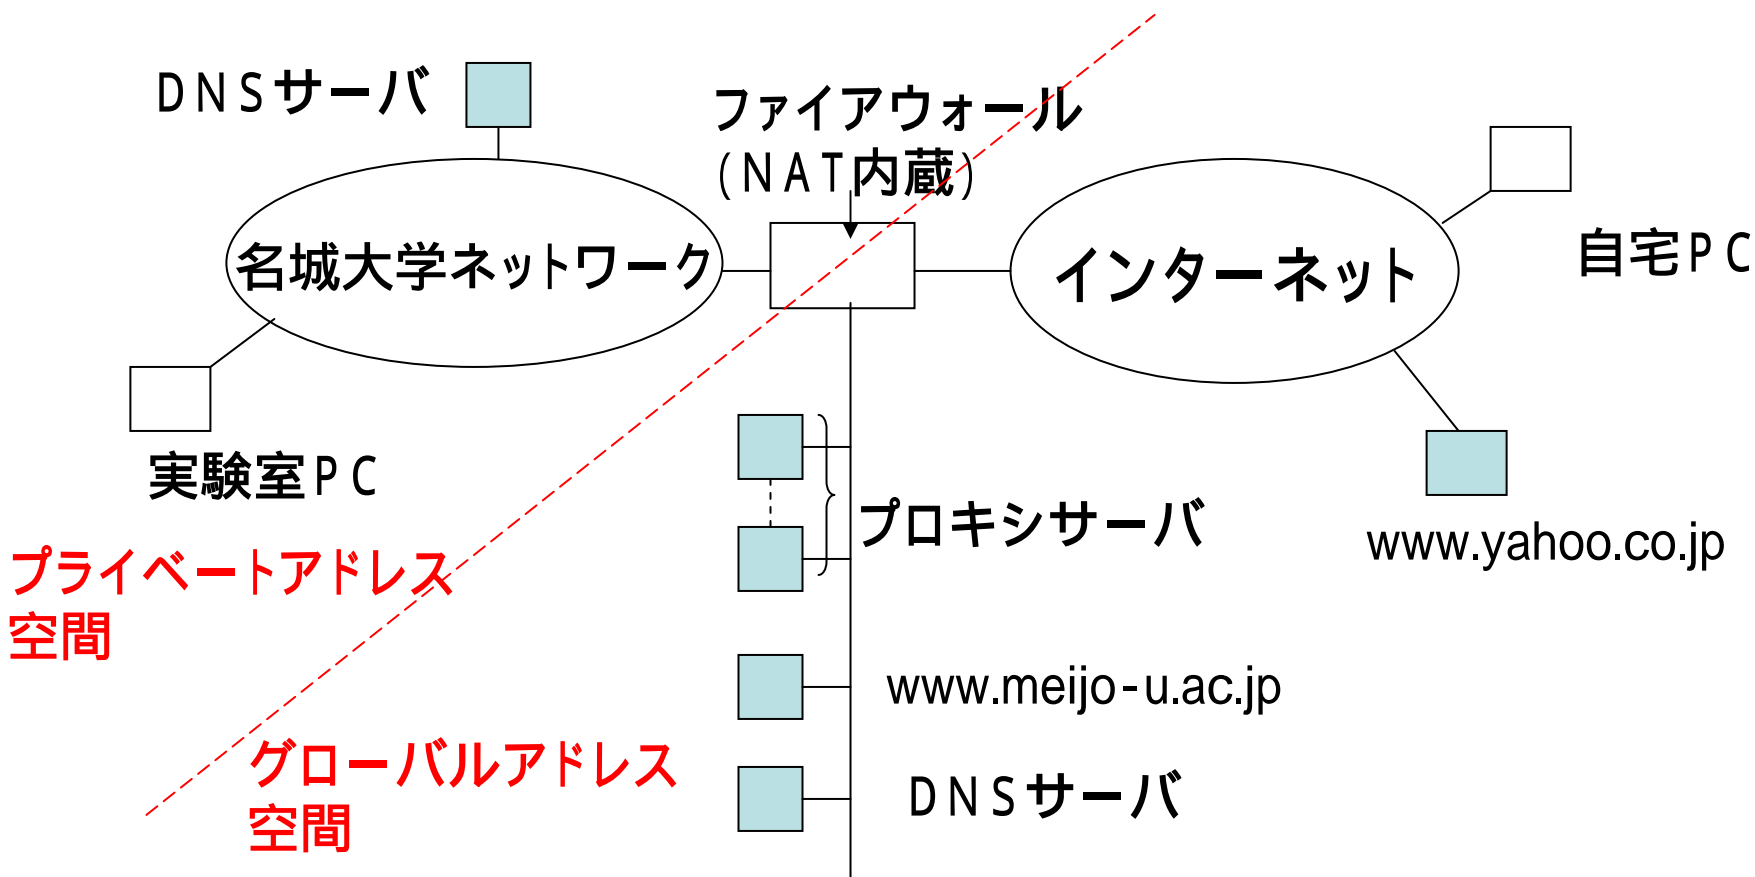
ＤＮＳサーバ

ファイアウォール
（ＮＡＴ内蔵）

名城大学ネットワーク

インターネット

自宅ＰＣ

実験室ＰＣ

プロキシサーバ

www.yahoo.co.jp

プライベートアドレス
空間

www.meijo-u.ac.jp

グローバルアドレス
空間

ＤＮＳサーバ